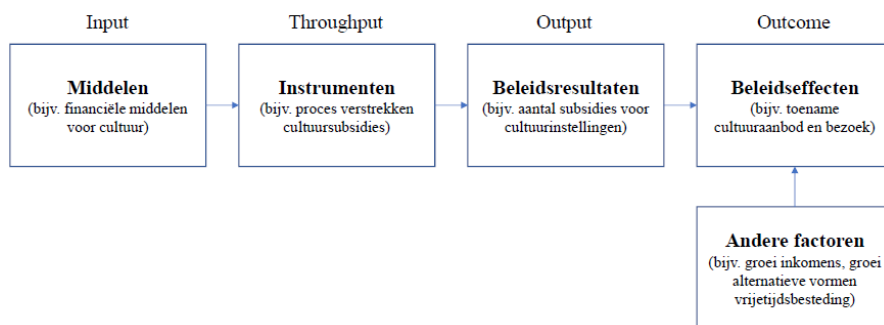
Input

Middelen
(bijv. financiële middelen voor cultuur)

Throughput

Instrumenten
(bijv. proces verstrekken cultuursubsidies)

Output

Beleidsresultaten
(bijv. aantal subsidies voor cultuurinstellingen)

Outcome

Beleidseffecten
(bijv. toename cultuuraanbod en bezoek)

Andere factoren
(bijv. groei inkomens, groei alternatieve vormen vrijetijdsbesteding)